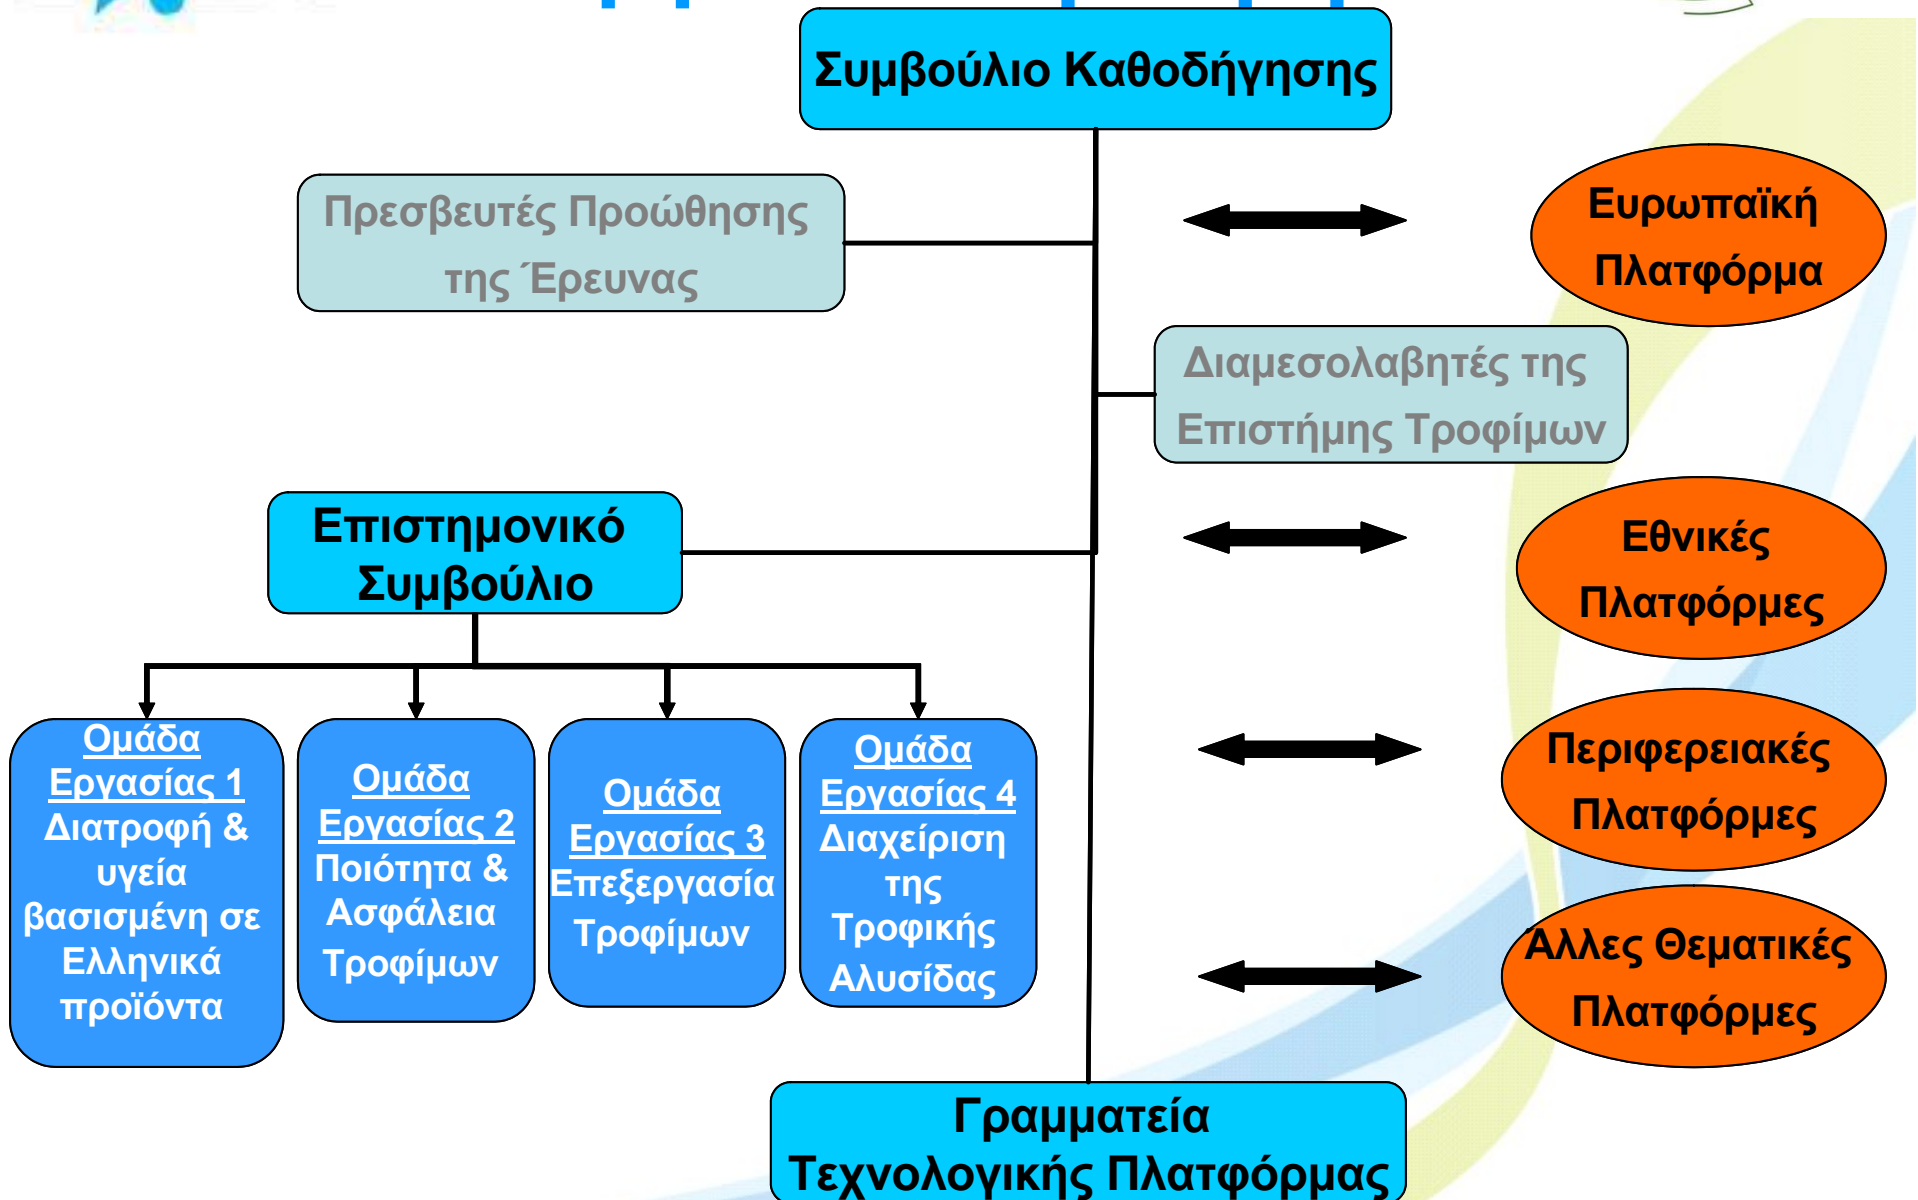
Συμβούλιο Καθοδήγησης

Πρεσβευτές Προώθησης της Έρευνας

Ευρωπαϊκή Πλατφόρμα

Διαμεσολαβητές της Επιστήμης Τροφίμων

Επιστημονικό Συμβούλιο

Εθνικές Πλατφόρμες

Περιφερειακές Πλατφόρμες

Άλλες Θεματικές Πλατφόρμες

Ομάδα Εργασίας 1 Διατροφή & υγεία βασισμένη σε Ελληνικά προϊόντα

Ομάδα Εργασίας 2 Ποιότητα & Ασφάλεια Τροφίμων

Ομάδα Εργασίας 3 Επεξεργασία Τροφίμων

Ομάδα Εργασίας 4 Διαχείριση της Τροφικής Αλυσίδας

Γραμματεία Τεχνολογικής Πλατφόρμας